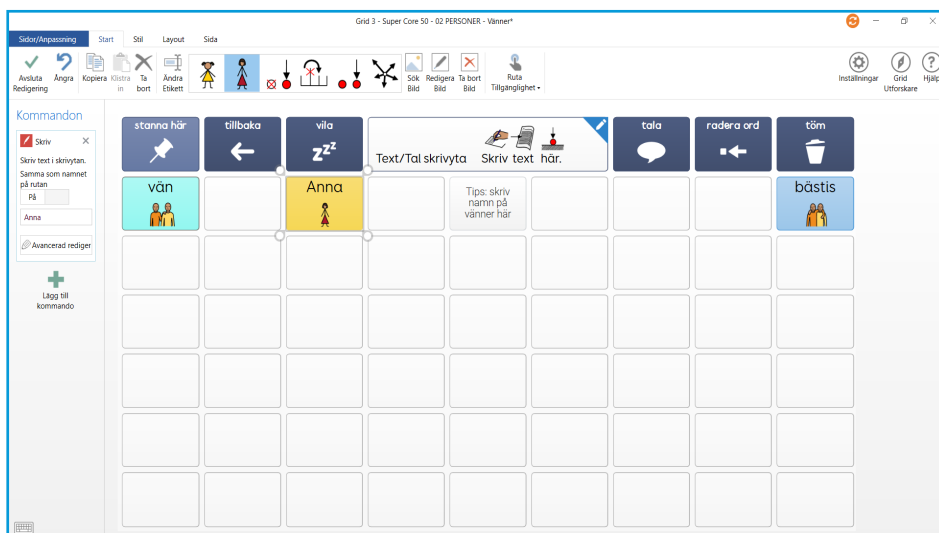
Grid 3 - Super Core 50 - 02 PERSONER - Vänner*

Sidor/Anpassning Start Stil Layout Sida

Avsluta Redigering Ångra Kopiera Klistra in Ta bort Ändra Etikett Sök Bild Redigera Bild Ta bort Bild Ruta Tillgänglighet

Inställningar Grid Utforskare Hjälp

Kommandon

Skriv

Skriv text i skrivytan.

Samma som namnet på rutan

På

Anna

Avancerad rediger

Lägg till kommando

| stanna här | tillbaka | vila | Text/Tal skrivyta Skriv text här. | | tala | radera ord | töm |
|---|---|---|---|---|---|---|---|
| vän | | Anna | | Tips: skriv namn på vänner här | | | bästis |